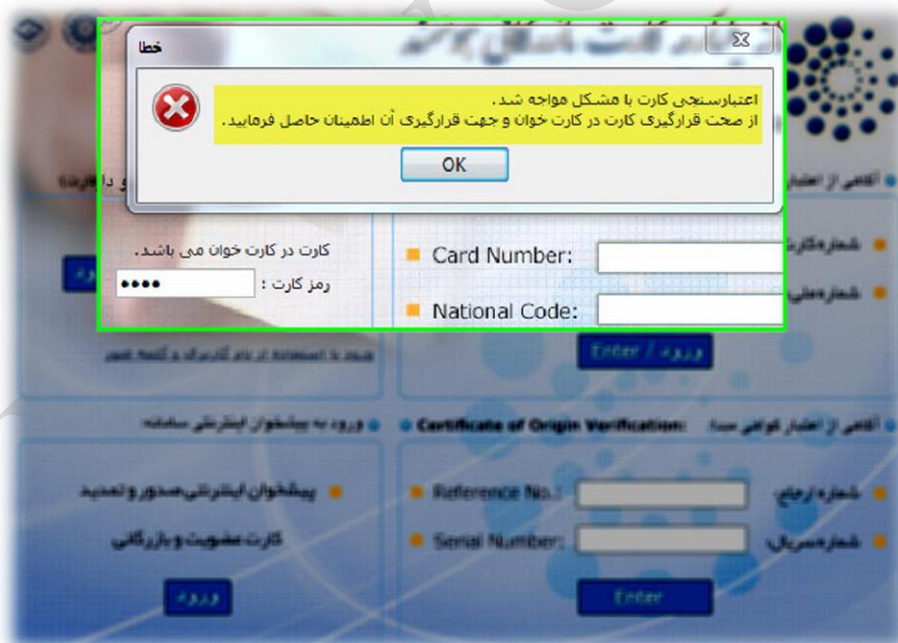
خطا

اعتبارسنجی کارت با مشکل مواجه شد.
از صحت قرارگیری کارت در کارت خوان و جهت قرارگیری آن اطمینان حاصل فرمایید.

OK

کارت در کارت خوان می باشد.

رمز کارت :

Card Number:

National Code:

Enter / ورود

ورود با استفاده از نام کاربری و کلمه عبور

ورود به پیشخوان اینترنتی سامانه

Certificate of Origin Verification:

آگاهی از اعتبار گواهی مبدا

پیشخوان اینترنتی صدور و تمدید کارت عضویت و بازرگانی

ورود

Reference No.:

شماره ارجاع:

Serial Number:

شماره سریال:

Enter